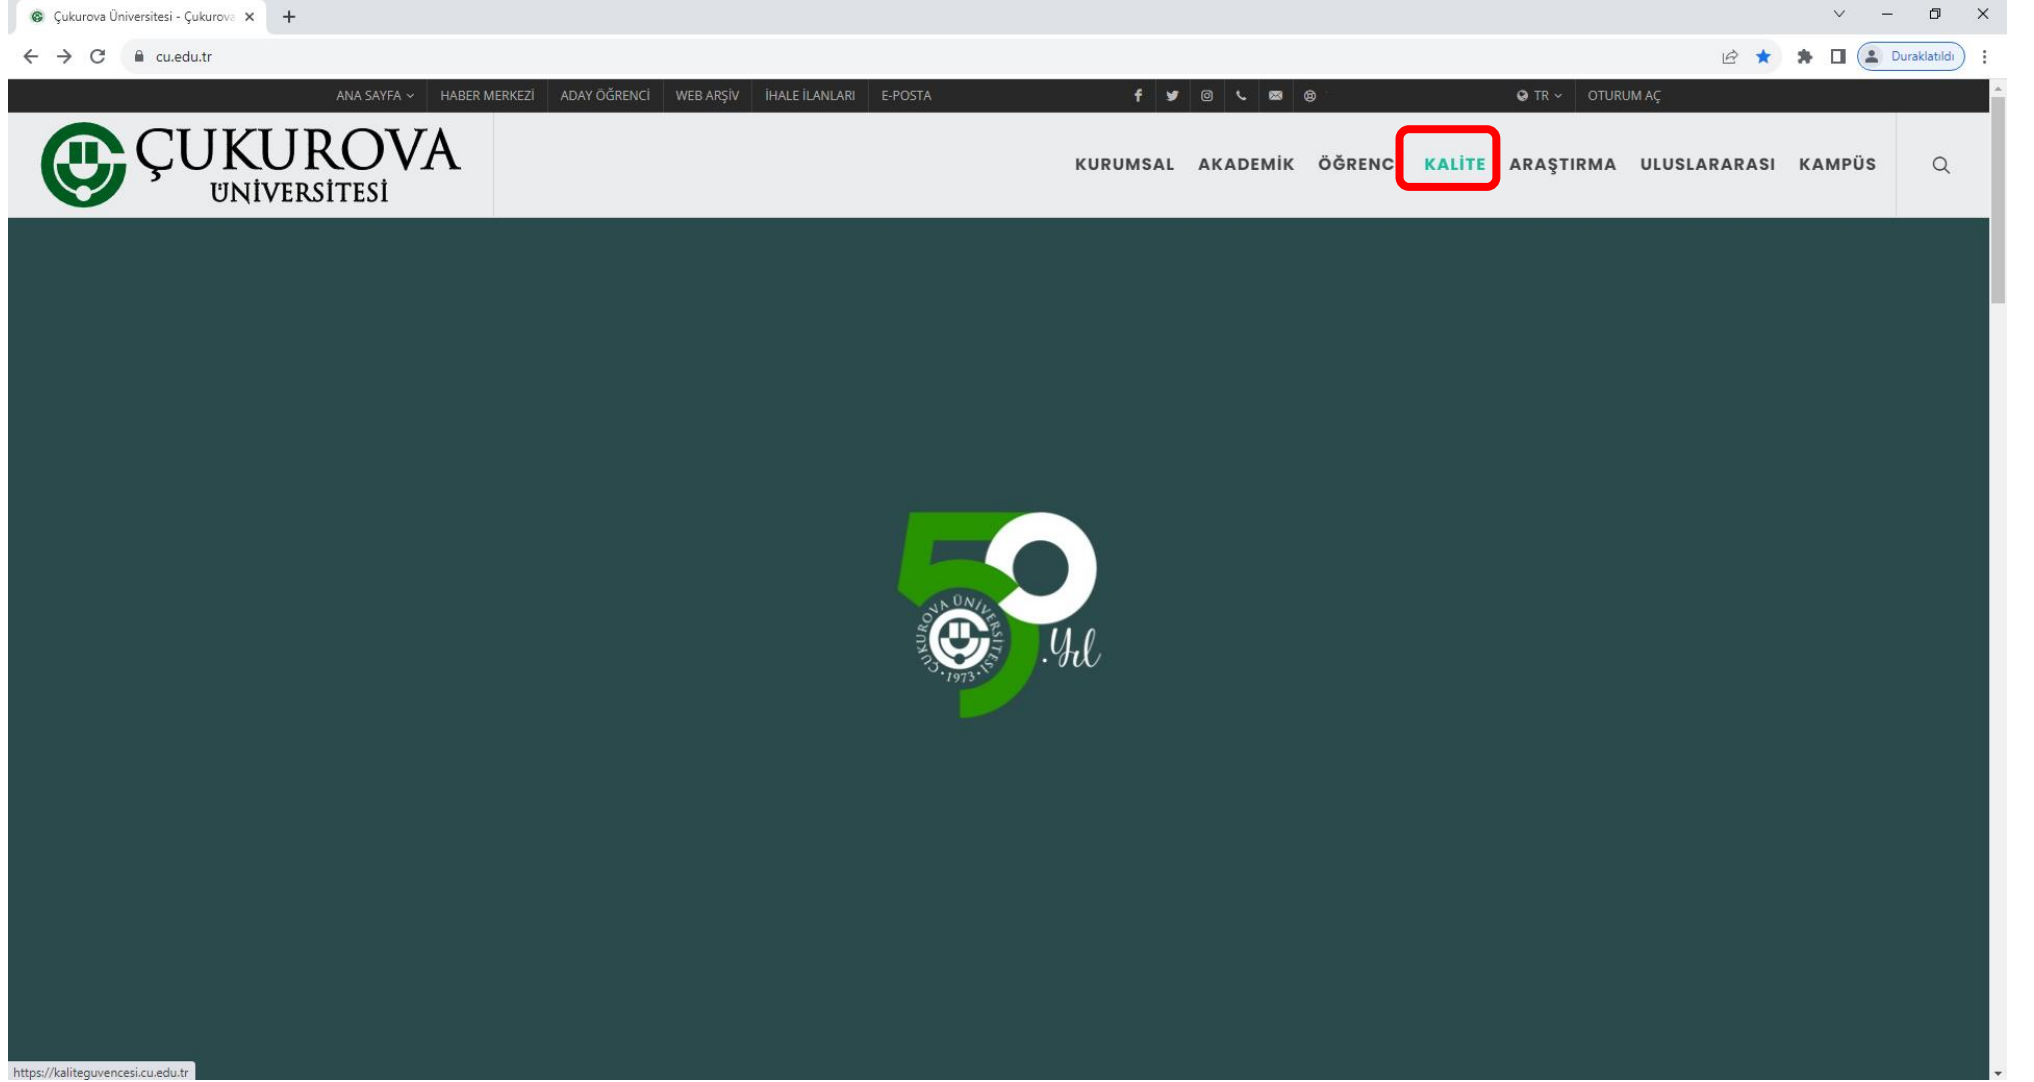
Çukurova Üniversitesi - Çukurova

cu.edu.tr

Duraklatıldı

ANA SAYFA HABER MERKEZİ ADAY ÖĞRENCİ WEB ARŞİV İHALE İLANLARI E-POSTA

TR OTURUM AÇ

ÇUKUROVA ÜNİVERSİTESİ

KURUMSAL AKADEMİK ÖĞRENC KALİTE ARAŞTIRMA ULUSLARARASI KAMPÜS

50 .Yıl

ÇUKUROVA ÜNİVERSİTESİ 1973

https://kaliteguvencesi.cu.edu.tr